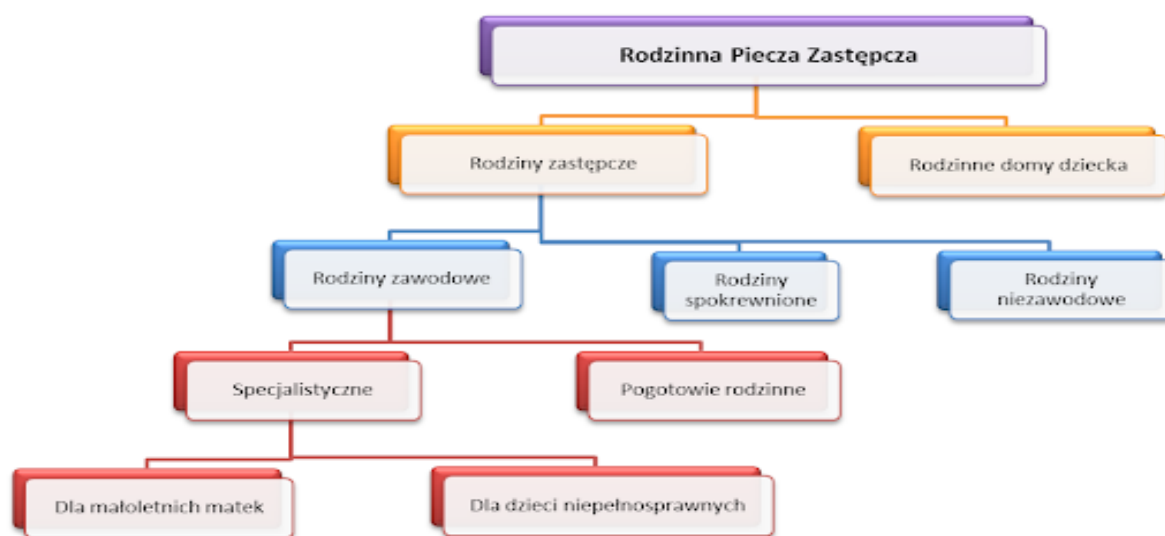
Rodzinna Piecza Zastępcza

Rodziny zastępcze

Rodzinne domy dziecka

Rodziny zawodowe

Rodziny spokrewnione

Rodziny niezawodowe

Specjalistyczne

Pogotowie rodzinne

Dla małoletnich matek

Dla dzieci niepełnosprawnych